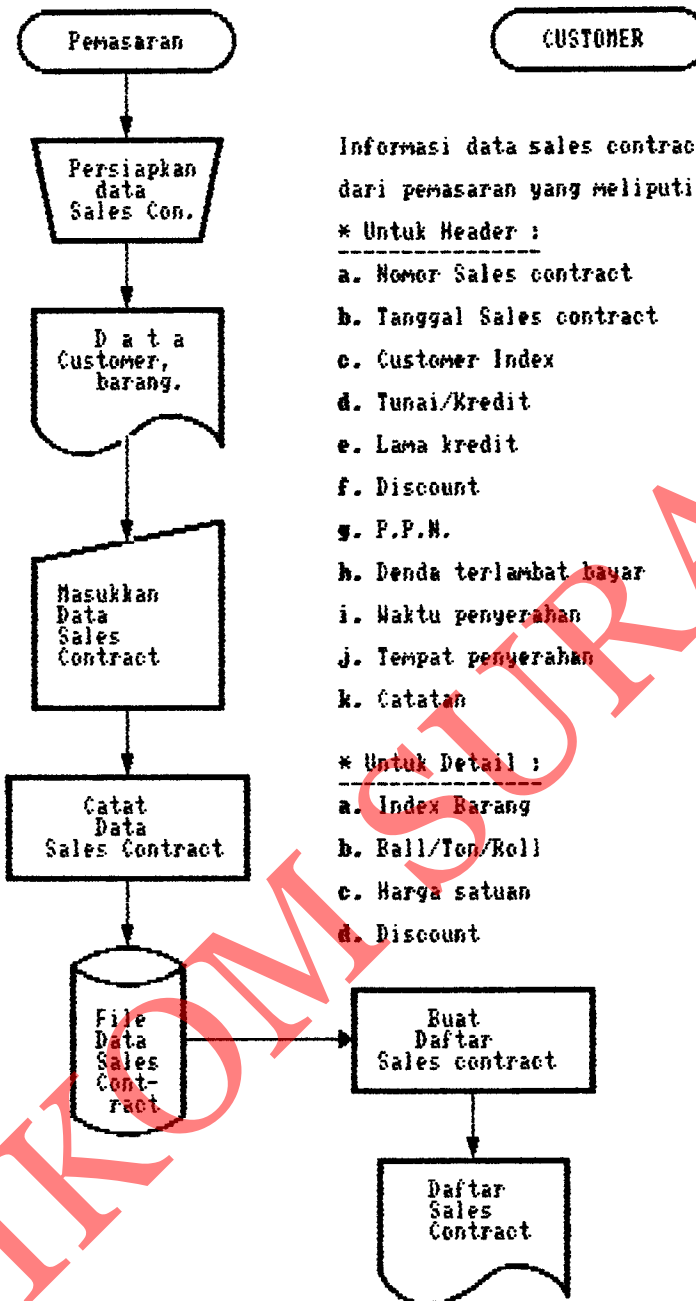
Pemasaran

CUSTOMER

Persiapkan data Sales Con.

D a t a Customer, barang.

Masukkan Data Sales Contract

Catat Data Sales Contract

File Data Sales Contract

Informasi data sales contrac
dari pemasaran yang meliputi
* Untuk Header :
a. Nomor Sales contract
b. Tanggal Sales contract
c. Customer Index
d. Tunai/Kredit
e. Lama kredit
f. Discount
g. P.P.N.
h. Denda terlambat bayar
i. Waktu penyerahan
j. Tempat penyerahan
k. Catatan

* Untuk Detail :
a. Index Barang
b. Ball/Ton/Roll
c. Harga satuan
d. Discount

Buat Daftar Sales contract

Daftar Sales Contract

KOMSURA